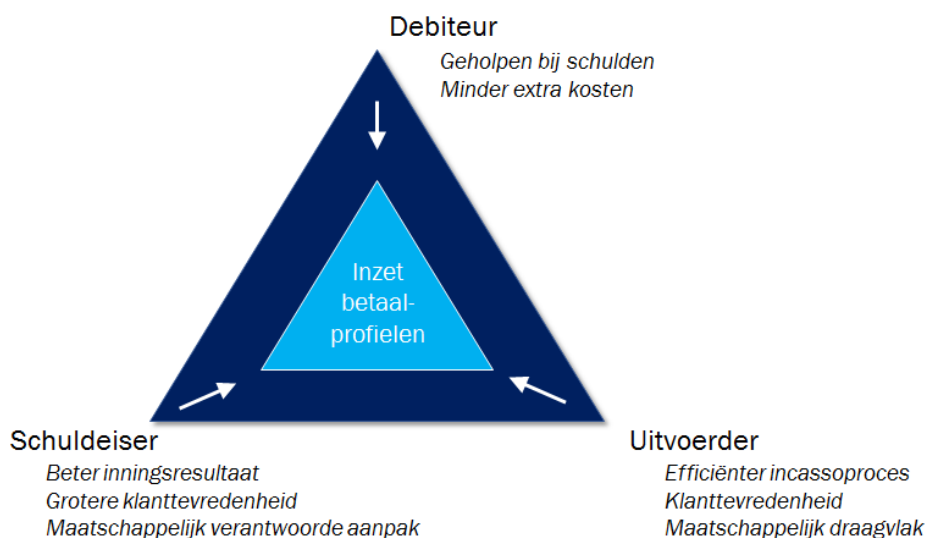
Debiteur

Geholpen bij schulden
Minder extra kosten

Inzet betaalprofielen

Schuldeiser

Beter inningsresultaat
Grotere klanttevredenheid
Maatschappelijk verantwoorde aanpak

Uitvoerder

Efficiënter incassoproces
Klanttevredenheid
Maatschappelijk draagvlak